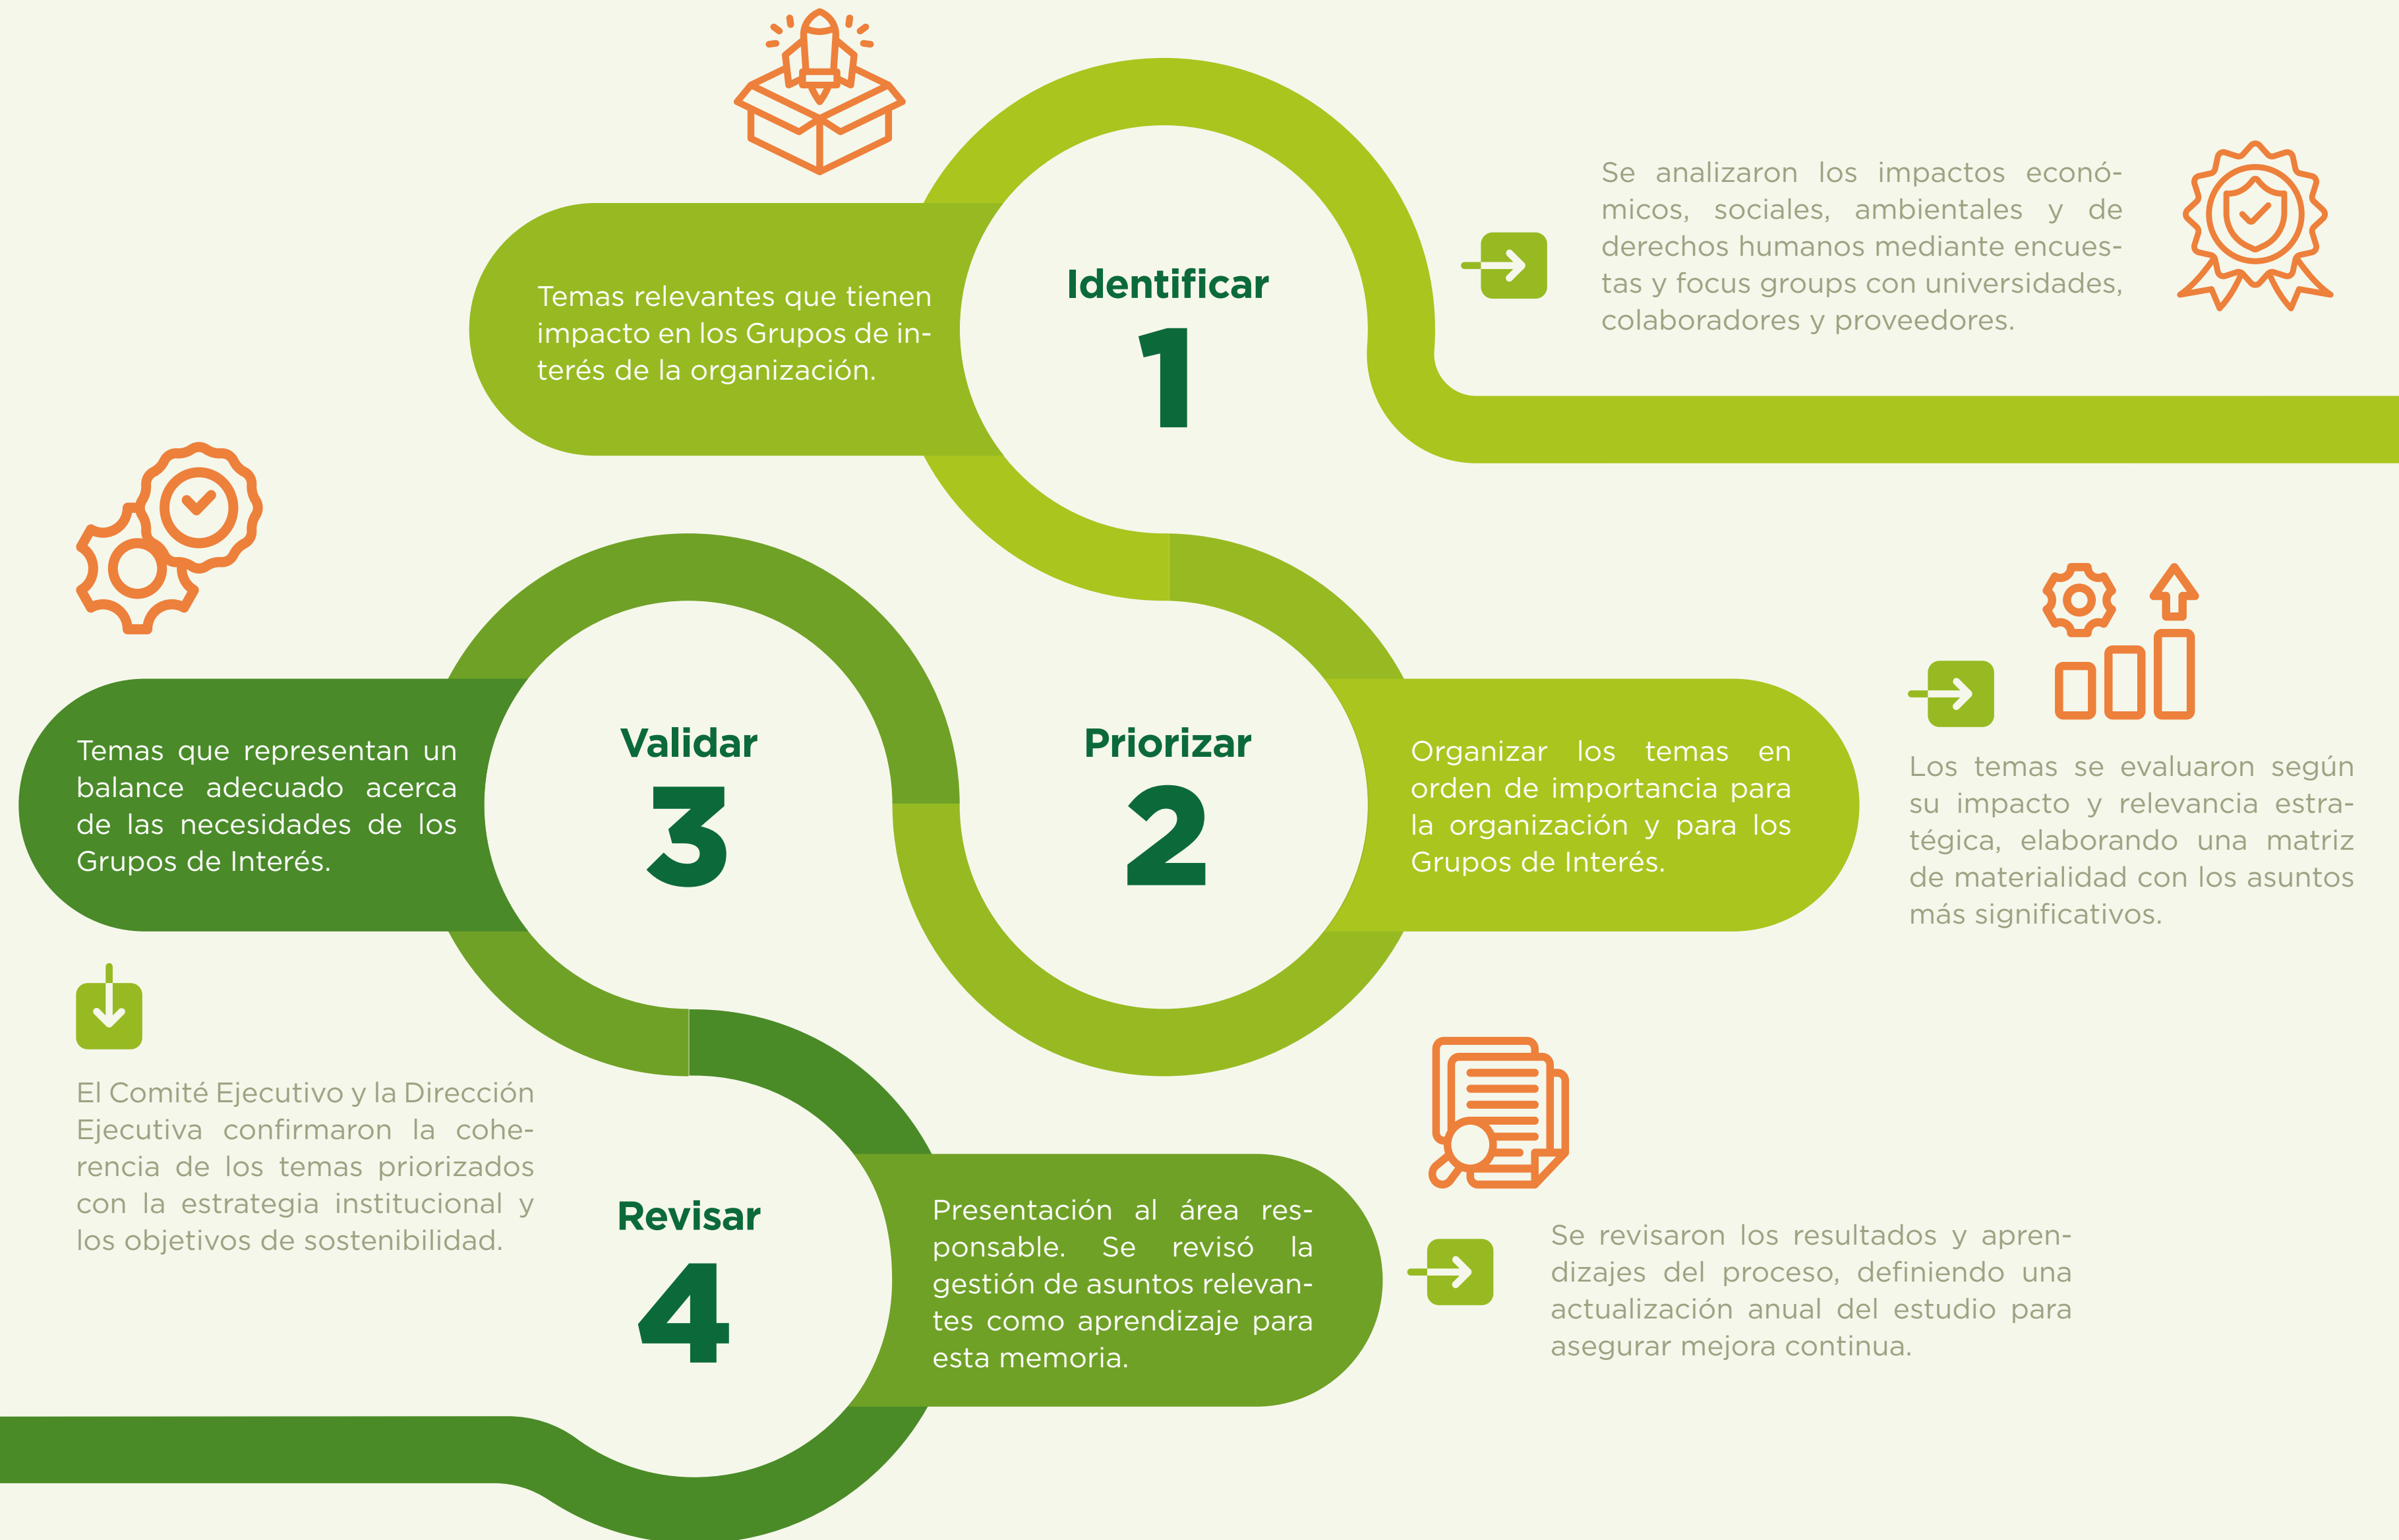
Temas relevantes que tienen impacto en los Grupos de interés de la organización.

Identificar
1

Se analizaron los impactos económicos, sociales, ambientales y de derechos humanos mediante encuestas y focus groups con universidades, colaboradores y proveedores.

Temas que representan un balance adecuado acerca de las necesidades de los Grupos de Interés.

Validar
3

Priorizar
2

Organizar los temas en orden de importancia para la organización y para los Grupos de Interés.

Los temas se evaluaron según su impacto y relevancia estratégica, elaborando una matriz de materialidad con los asuntos más significativos.

El Comité Ejecutivo y la Dirección Ejecutiva confirmaron la coherencia de los temas priorizados con la estrategia institucional y los objetivos de sostenibilidad.

Revisar
4

Presentación al área responsable. Se revisó la gestión de asuntos relevantes como aprendizaje para esta memoria.

Se revisaron los resultados y aprendizajes del proceso, definiendo una actualización anual del estudio para asegurar mejora continua.